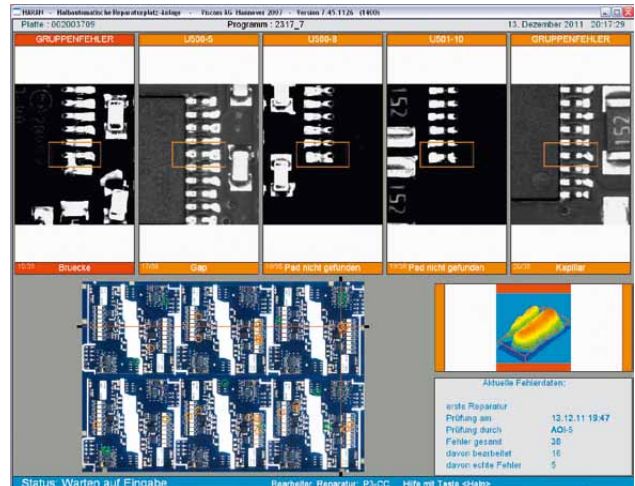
HARUH - Halbautomatische Reparaturplatz-Anlage - Viscom AG Hannover 2007 - Version 7.45.1126 (1400)

Platte : 002003709

Programm : 2317_7

13. Dezember 2011 20:17:29

GRUPPENFEHLER

U500-5

U500-8

U501-10

GRUPPENFEHLER

152

152

10/38 Bruecke

17/38 Gap

18/38 Pad nicht gefunden

19/38 Pad nicht gefunden

20/38 Kapillar

Aktuelle Fehlerdaten:

erste Reparatur

Prüfung am 13.12.11 19:47

Prüfung durch AOI-5

Fehler gesamt 38

davon bearbeitet 16

davon echte Fehler 5

Status: Warten auf Eingabe

Bearbeiter Reparatur: P3-CC

Hilfe mit Taste <Help>